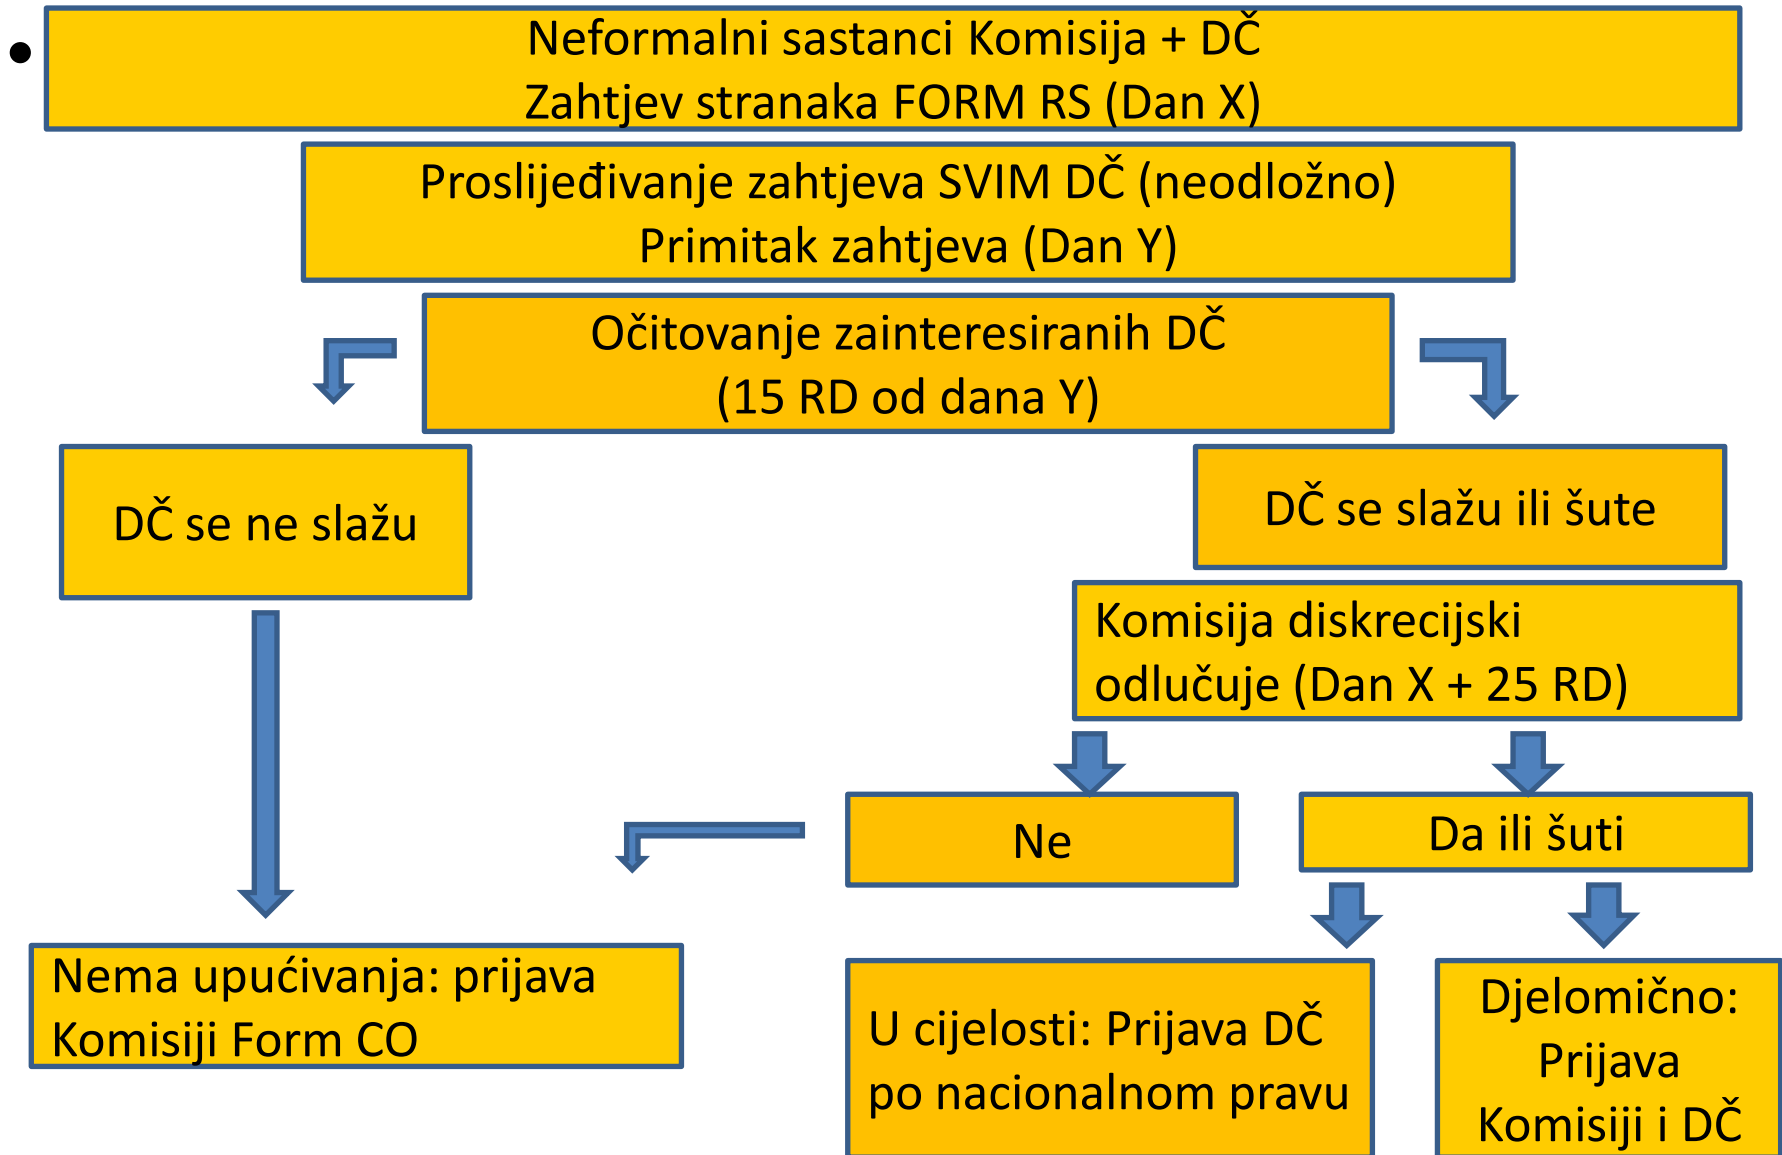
Neformalni sastanci Komisija + DČ
Zahtjev stranaka FORM RS (Dan X)

Proslijeđivanje zahtjeva SVIM DČ (neodložno)
Primitak zahtjeva (Dan Y)

Očitovanje zainteresiranih DČ
(15 RD od dana Y)

DČ se ne slažu

DČ se slažu ili šute

Komisija diskrecijski odlučuje (Dan X + 25 RD)

Ne

Da ili šuti

Nema upućivanja: prijava Komisiji Form CO

U cijelosti: Prijava DČ po nacionalnom pravu

Djelomično: Prijava Komisiji i DČ